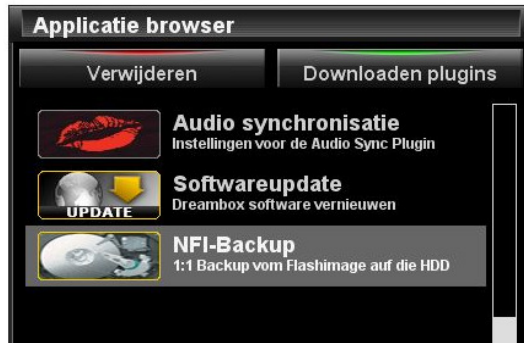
Applicatie browser

Verwijderen

Downloaden plugins

Audio synchronisatie
Instellingen voor de Audio Sync Plugin

UPDATE

Softwareupdate
Dreambox software vernieuwen

NFI-Backup
1:1 Backup vom Flashimage auf die HDD